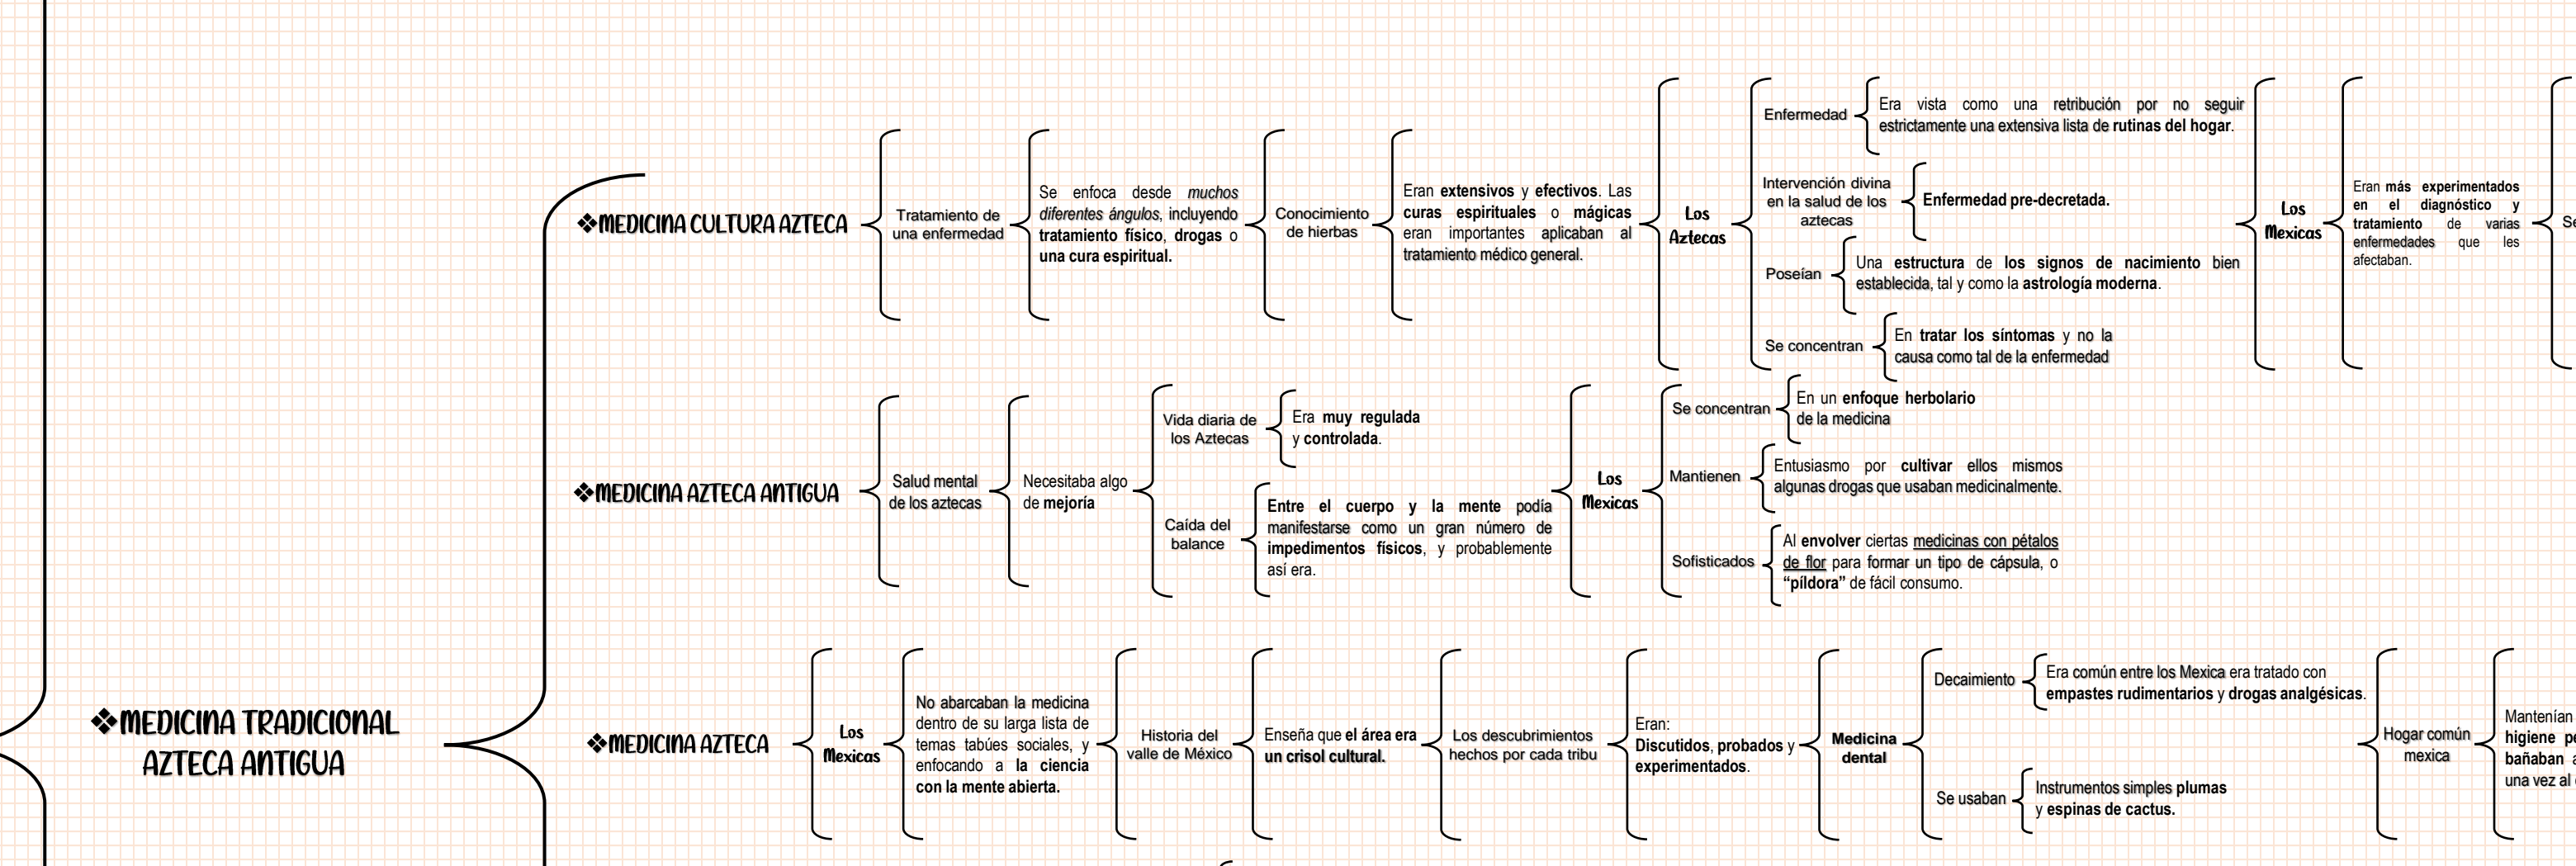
❖MEDICINA TRADICIONAL AZTECA ANTIGUA

❖MEDICINA CULTURA AZTECA

Tratamiento de una enfermedad

Se enfoca desde muchos diferentes ángulos, incluyendo tratamiento físico, drogas o una cura espiritual.

Conocimiento de hierbas

Eran extensivos y efectivos. Las curas espirituales o mágicas eran importantes aplicaban al tratamiento médico general.

Los Aztecas

Enfermedad

Era vista como una retribución por no seguir estrictamente una extensiva lista de rutinas del hogar.

Intervención divina en la salud de los aztecas

Enfermedad pre-decretada.

Poseían

Una estructura de los signos de nacimiento bien establecida, tal y como la astrología moderna.

Se concentran

En tratar los síntomas y no la causa como tal de la enfermedad

Los Mexicas

Eran más experimentados en el diagnóstico y tratamiento de varias enfermedades que les afectaban.

Se

❖MEDICINA AZTECA ANTIGUA

Salud mental de los aztecas

Necesitaba algo de mejoría

Vida diaria de los Aztecas

Era muy regulada y controlada.

Caída del balance

Entre el cuerpo y la mente podía manifestarse como un gran número de impedimentos físicos, y probablemente así era.

Los Mexicas

Se concentran

En un enfoque herbolario de la medicina

Mantienen

Entusiasmo por cultivar ellos mismos algunas drogas que usaban medicinalmente.

Sofisticados

Al envolver ciertas medicinas con pétalos de flor para formar un tipo de cápsula, o "píldora" de fácil consumo.

❖MEDICINA AZTECA

Los Mexicas

No abarcaban la medicina dentro de su larga lista de temas tabúes sociales, y enfocando a la ciencia con la mente abierta.

Historia del valle de México

Enseña que el área era un crisol cultural.

Los descubrimientos hechos por cada tribu

Eran: Discutidos, probados y experimentados.

Medicina dental

Decaimiento

Era común entre los Mexica era tratado con empastes rudimentarios y drogas analgésicas.

Se usaban

Instrumentos simples plumas y espinas de cactus.

Hogar común mexica

Mantenían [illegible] higiene p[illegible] bañaban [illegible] una vez al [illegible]